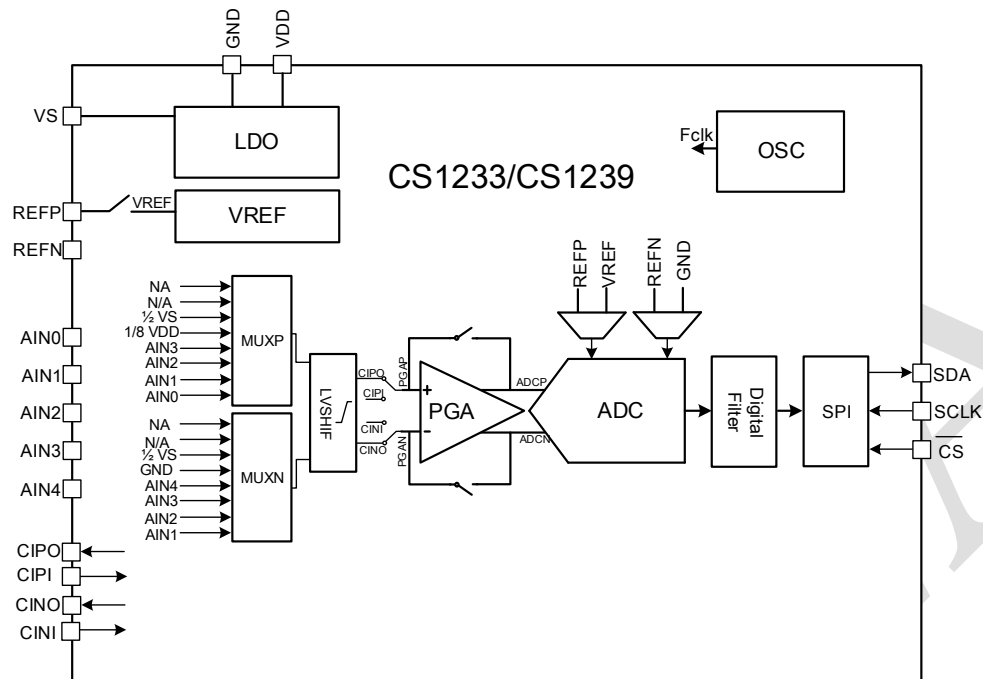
GND
VDD
VS
LDO
Fclk
OSC
CS1233/CS1239
REFP
VREF
VREF
REFN
REFP
VREF
REFN
GND
NA
N/A
½ VS
1/8 VDD
AIN3
AIN2
AIN1
AIN0
MUXP
AIN0
AIN1
AIN2
AIN3
AIN4
LVSHIF
CIPO
CIPI
CINI
CINO
PGAP
PGAN
+
-
PGA
ADCP
ADCN
ADC
Digital Filter
SPI
SDA
SCLK
$\overline{CS}$
NA
N/A
½ VS
GND
AIN4
AIN3
AIN2
AIN1
MUXN
CIPO
CIPI
CINO
CINI